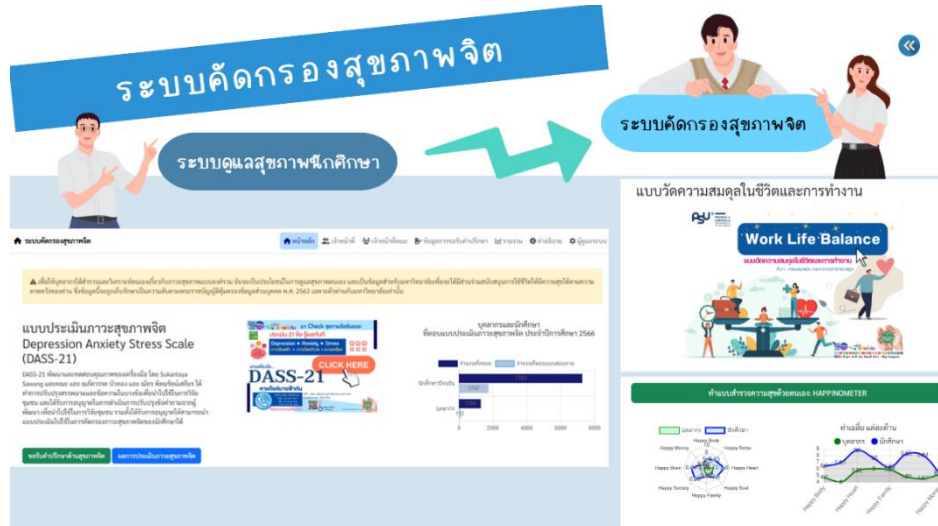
ระบบคัดกรองสุขภาพจิต

ระบบดูแลสุขภาพนักศึกษา

ระบบคัดกรองสุขภาพจิต

ระบบคัดกรองสุขภาพจิต

หน้าหลัก เจ้าหน้าที่ เจ้าหน้าที่ดูแล ข้อมูลการขอรับคำปรึกษา รายงาน คำอธิบาย ผู้ดูแลระบบ

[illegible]

แบบประเมินภาวะสุขภาพจิต
Depression Anxiety Stress Scale (DASS-21)

DASS-21 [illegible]

DASS-21

CLICK HERE

บุคลากรและนักศึกษา
ที่ตอบแบบประเมินภาวะสุขภาพจิต ประจำปีการศึกษา 2566

นักศึกษาปัจจุบัน
บุคลากร

0 2000 4000 6000 8000

ขอรับคำปรึกษาด้านสุขภาพจิต
ผลการประเมินภาวะสุขภาพจิต

แบบวัดความสมดุลในชีวิตและการทำงาน

Work Life Balance

แบบวัดความสมดุลในชีวิตและการทำงาน

ทำแบบสำรวจความสุขด้วยตนเอง: HAPPINOMETER

บุคลากร นักศึกษา

Happy Body
Happy Relax
Happy Heart
Happy Soul
Happy Family
Happy Society
Happy Brain
Happy Money

ค่าเฉลี่ย แต่ละด้าน

บุคลากร นักศึกษา

Happy Body
Happy Heart
Happy Family
Happy Brain